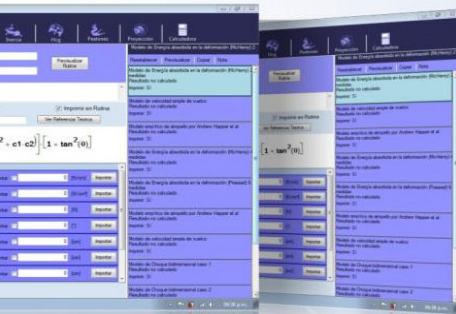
Inverse Hog Features Proyección Calculadora

Recalcular Rutina

Imprimir en Rutina

Ver Referencias Teórico

$^2 + c1 \cdot c2\Big]\Big[1 + \tan^2(\theta)\Big]$

Importar
Importar
Importar
Importar
Importar
Importar
Importar
Importar

Resultados Recalcular Copiar Nota

Modelo de Energía absorbida en la deformación (Richens) 2 modelos
Resultado no calculado
Importar

Modelo de velocidad simple de vuelco
Resultado no calculado
Importar

Modelo empírico de atropello por Andrew Happer et al
Resultado no calculado
Importar

Modelo de Energía absorbida en la deformación (Richens) 2 modelos
Resultado no calculado
Importar

Modelo de Energía absorbida en la deformación (Prasad) 5 modelos
Resultado no calculado
Importar

Modelo empírico de atropello por Andrew Happer et al
Resultado no calculado
Importar

Modelo de velocidad simple de vuelco
Resultado no calculado
Importar

Modelo de Choque bidimensional caso 1
Resultado no calculado
Importar

Modelo de Choque bidimensional caso 2
Resultado no calculado

Hog Proyección Calculadora

Recalcular Rutina

Ver Referencias Teórico

$1 + \tan^2(\theta)\Big]$

Resultados Recalcular Copiar Nota